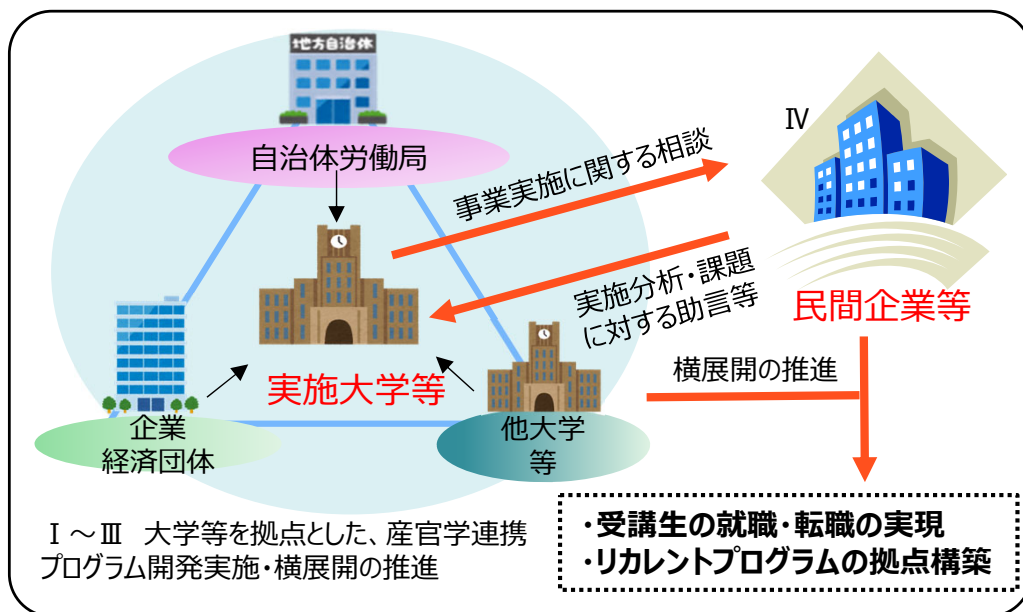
地方自治体

自治体労働局

事業実施に関する相談

Ⅳ

実施分析・課題に対する助言等

民間企業等

実施大学等

横展開の推進

企業
経済団体

他大学
等

Ⅰ～Ⅲ　大学等を拠点とした、産官学連携プログラム開発実施・横展開の推進

・受講生の就職・転職の実現
・リカレントプログラムの拠点構築